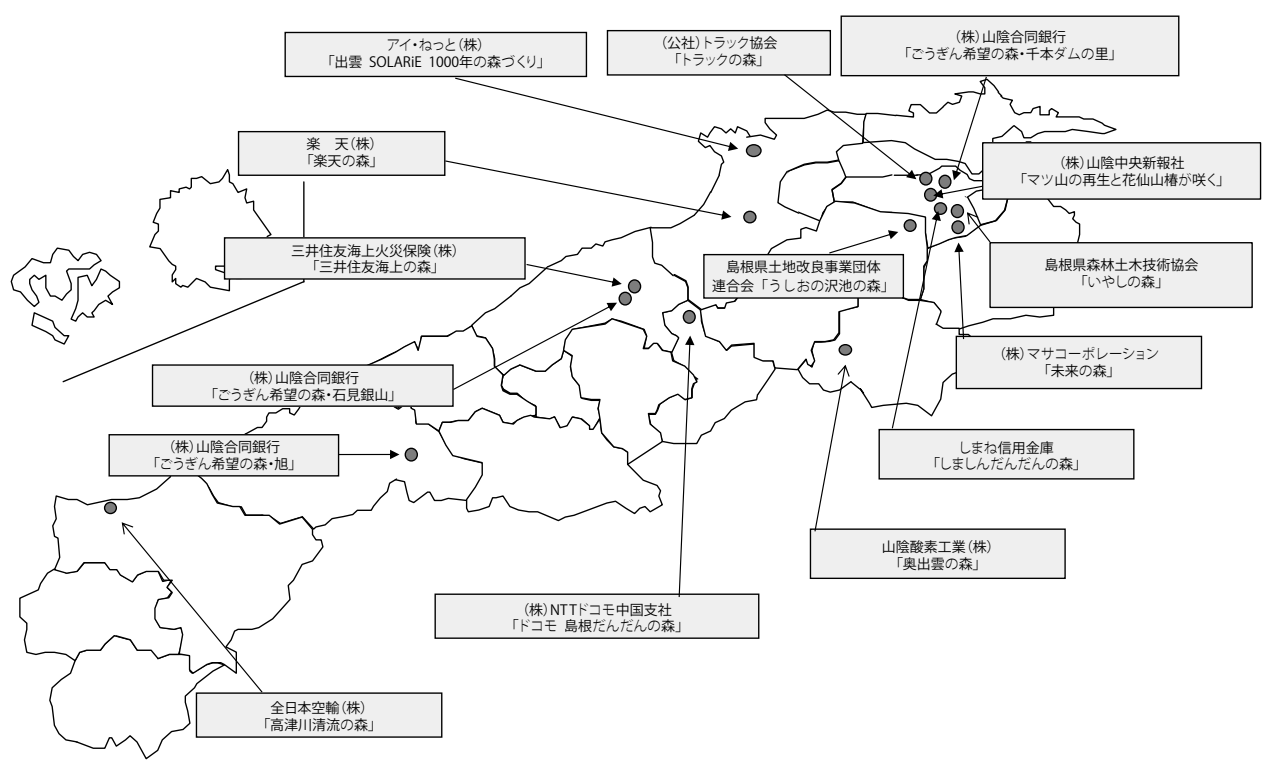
アイ・ねっと(株)
「出雲 SOLARiE 1000年の森づくり」

(公社)トラック協会
「トラックの森」

(株)山陰合同銀行
「ごうぎん希望の森・千本ダムの里」

楽　天(株)
「楽天の森」

(株)山陰中央新報社
「マツ山の再生と花仙山椿が咲く」

三井住友海上火災保険(株)
「三井住友海上の森」

島根県土地改良事業団体
連合会「うしおの沢池の森」

島根県森林土木技術協会
「いやしの森」

(株)マサコーポレーション
「未来の森」

(株)山陰合同銀行
「ごうぎん希望の森・石見銀山」

(株)山陰合同銀行
「ごうぎん希望の森・旭」

しまね信用金庫
「しましんだんだんの森」

山陰酸素工業(株)
「奥出雲の森」

(株)NTTドコモ中国支社
「ドコモ 島根だんだんの森」

全日本空輸(株)
「高津川清流の森」